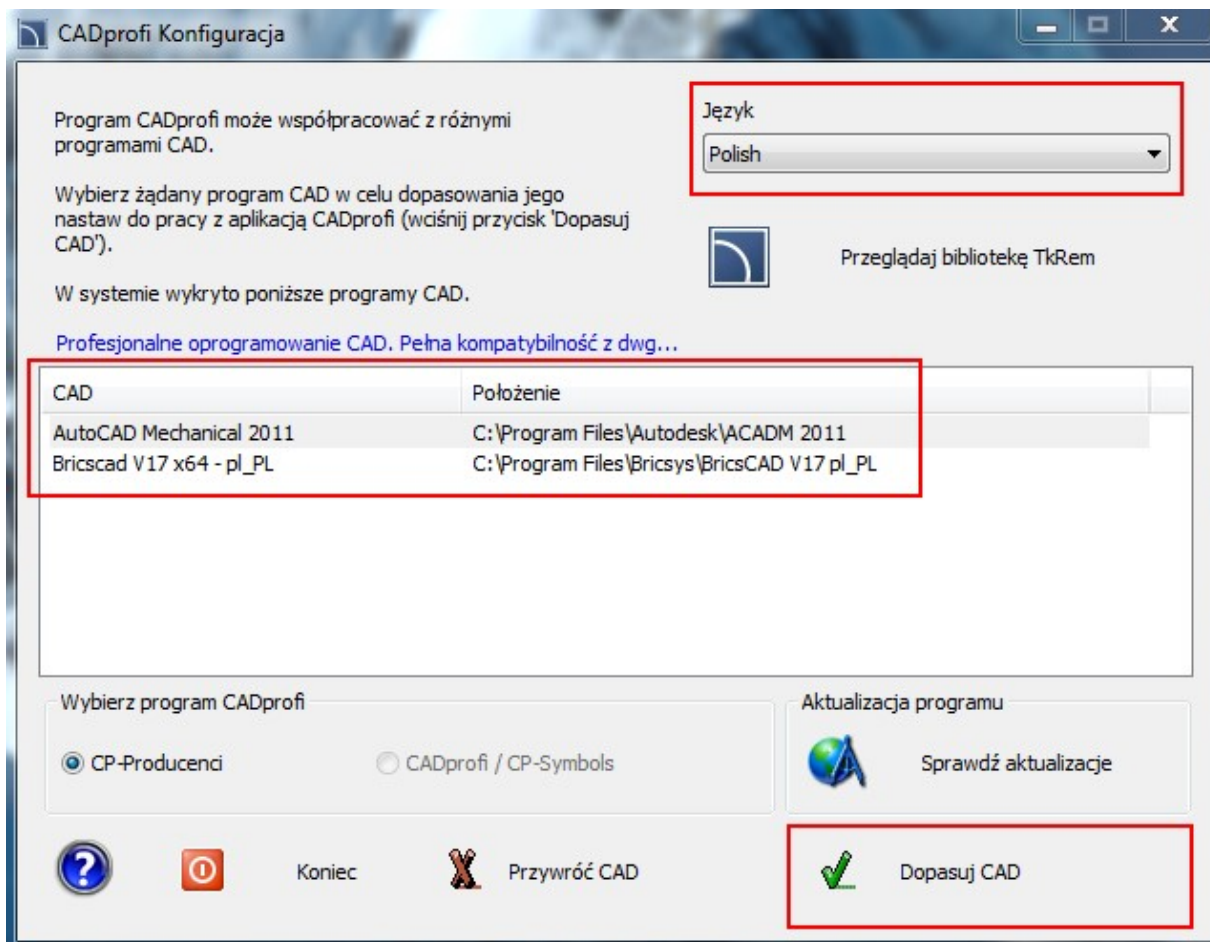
CADprofi Konfiguracja

Program CADprofi może współpracować z różnymi programami CAD.

Wybierz żądany program CAD w celu dopasowania jego nastaw do pracy z aplikacją CADprofi (wciśnij przycisk 'Dopasuj CAD').

W systemie wykryto poniższe programy CAD.

Język

Polish

Przeglądaj bibliotekę TkRem

Profesjonalne oprogramowanie CAD. Pełna kompatybilność z dwg...

| CAD | Położenie |
|---|---|
| AutoCAD Mechanical 2011 | C:\Program Files\Autodesk\ACADM 2011 |
| Bricscad V17 x64 - pl_PL | C:\Program Files\Bricsys\BricsCAD V17 pl_PL |

Wybierz program CADprofi

CP-Producenci

CADprofi / CP-Symbols

Aktualizacja programu

Sprawdź aktualizacje

Koniec

Przywróć CAD

Dopasuj CAD